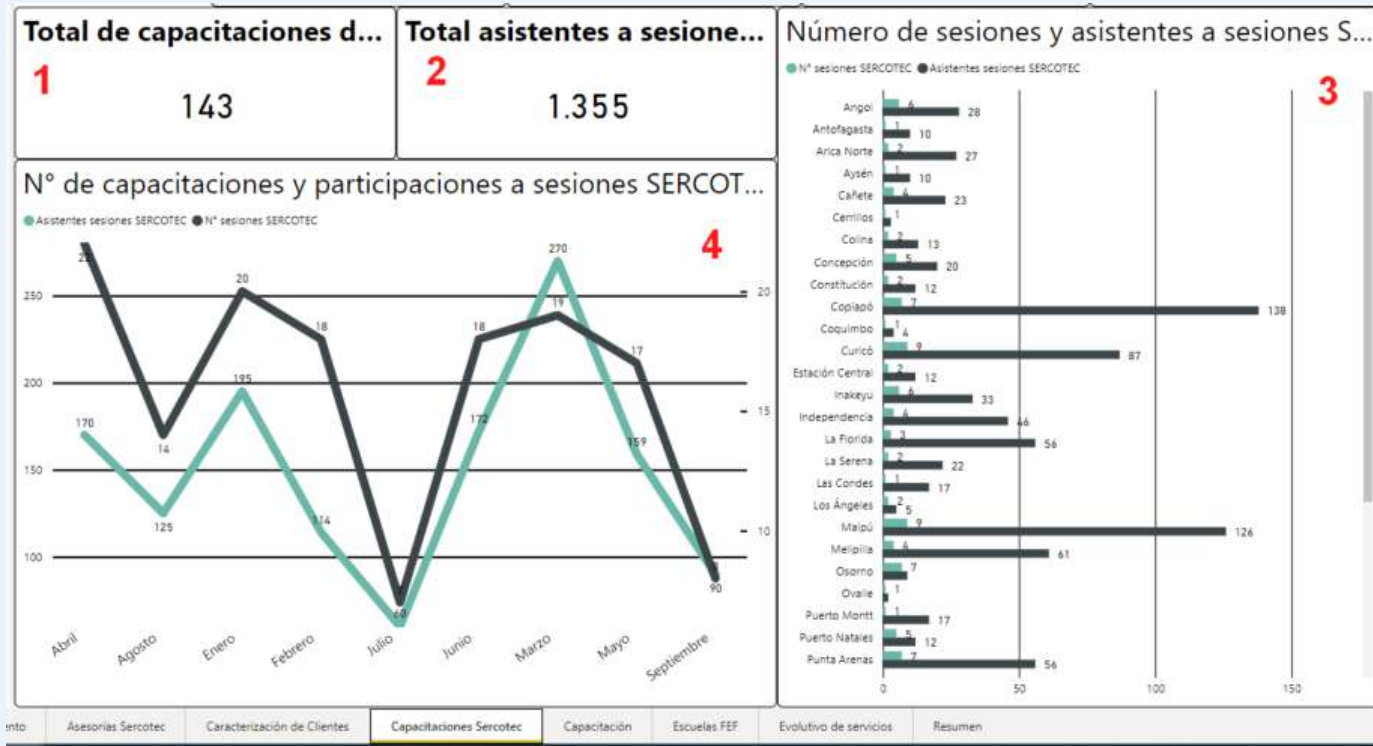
Total de capacitaciones d...
1
143

Total asistentes a sesione...
2
1.355

Número de sesiones y asistentes a sesiones S...
N° sesiones SERCOTEC Asistentes sesiones SERCOTEC
3

| | N° sesiones SERCOTEC | Asistentes sesiones SERCOTEC |
|---|---|---|
| Angol | 6 | 28 |
| Antofagasta | 1 | 10 |
| Arica Norte | 2 | 27 |
| Aysén | 1 | 10 |
| Cañete | 4 | 23 |
| Cerrillos | | 1 |
| Colina | 2 | 13 |
| Concepción | 5 | 20 |
| Constitución | 2 | 12 |
| Copiapó | 7 | 138 |
| Coquimbo | 1 | 4 |
| Curicó | 9 | 87 |
| Estación Central | 2 | 12 |
| Inakeyu | 6 | 33 |
| Independencia | 4 | 46 |
| La Florida | 3 | 56 |
| La Serena | 2 | 22 |
| Las Condes | 1 | 17 |
| Los Ángeles | 2 | 5 |
| Maipú | 9 | 126 |
| Melipilla | 4 | 61 |
| Osorno | | 7 |
| Ovalle | | 1 |
| Puerto Montt | 1 | 17 |
| Puerto Natales | 5 | 12 |
| Punta Arenas | 7 | 56 |

0 50 100 150

N° de capacitaciones y participaciones a sesiones SERCOT...
Asistentes sesiones SERCOTEC N° sesiones SERCOTEC
4

250 200 150 100
20 15 10

| | Asistentes sesiones SERCOTEC | N° sesiones SERCOTEC |
|---|---|---|
| Abril | 170 | 22 |
| Agosto | 125 | 14 |
| Enero | 195 | 20 |
| Febrero | 114 | 18 |
| Julio | 60 | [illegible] |
| Junio | 172 | 18 |
| Marzo | 270 | 19 |
| Mayo | 159 | 17 |
| Septiembre | 90 | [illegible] |

nto | Asesorías Sercotec | Caracterización de Clientes | Capacitaciones Sercotec | Capacitación | Escuelas FEF | Evolutivo de servicios | Resumen